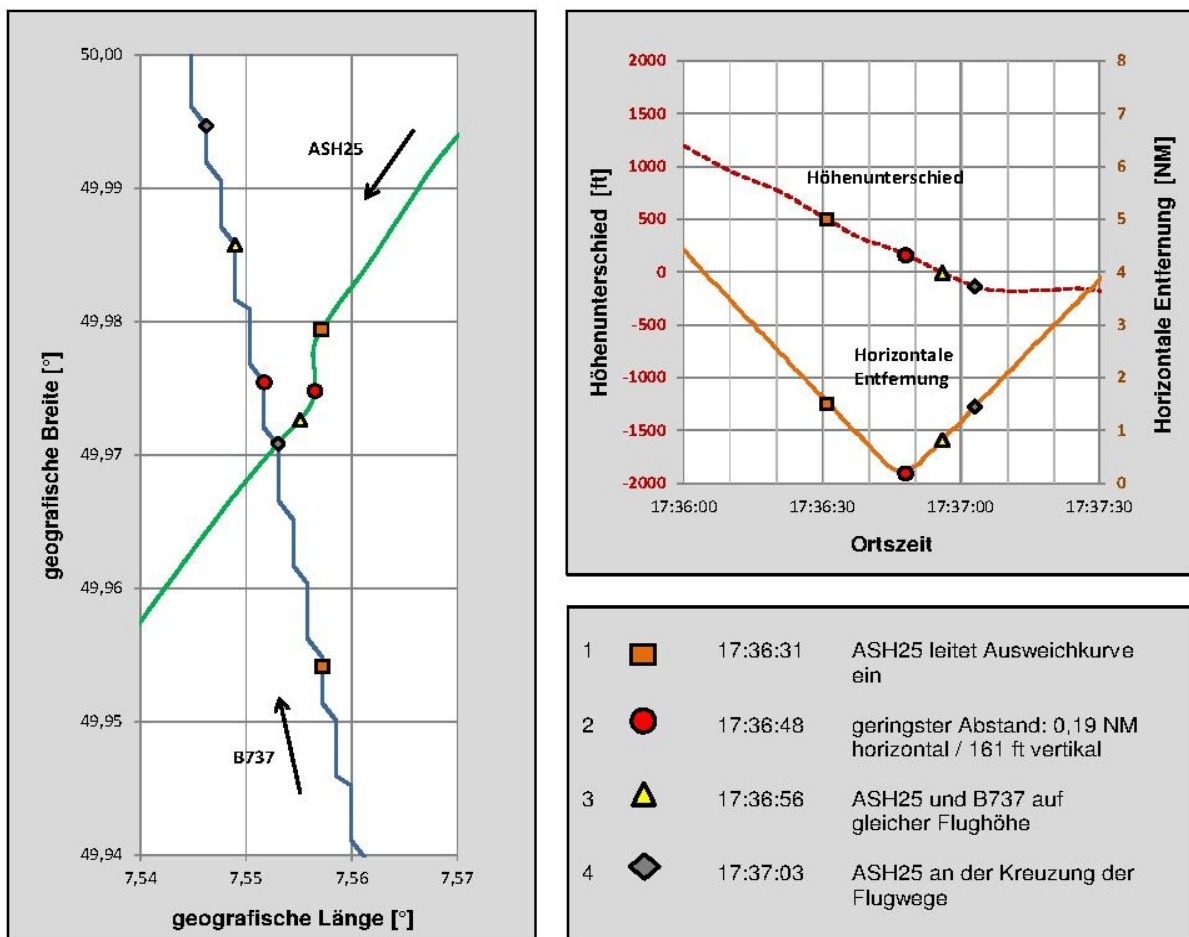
50,00

49,99

49,98

49,97

49,96

49,95

49,94

geografische Breite [°]

ASH25

B737

7,54 7,55 7,56 7,57

geografische Länge [°]

2000
1500
1000
500
0
-500
-1000
-1500
-2000

Höhenunterschied [ft]

8
7
6
5
4
3
2
1
0

Horizontale Entfernung [NM]

Höhenunterschied

Horizontale Entfernung

17:36:00 17:36:30 17:37:00 17:37:30

Ortszeit

| | | | |
|---|---|---|---|
| 1 | | 17:36:31 | ASH25 leitet Ausweichkurve ein |
| 2 | | 17:36:48 | geringster Abstand: 0,19 NM horizontal / 161 ft vertikal |
| 3 | | 17:36:56 | ASH25 und B737 auf gleicher Flughöhe |
| 4 | | 17:37:03 | ASH25 an der Kreuzung der Flugwege |